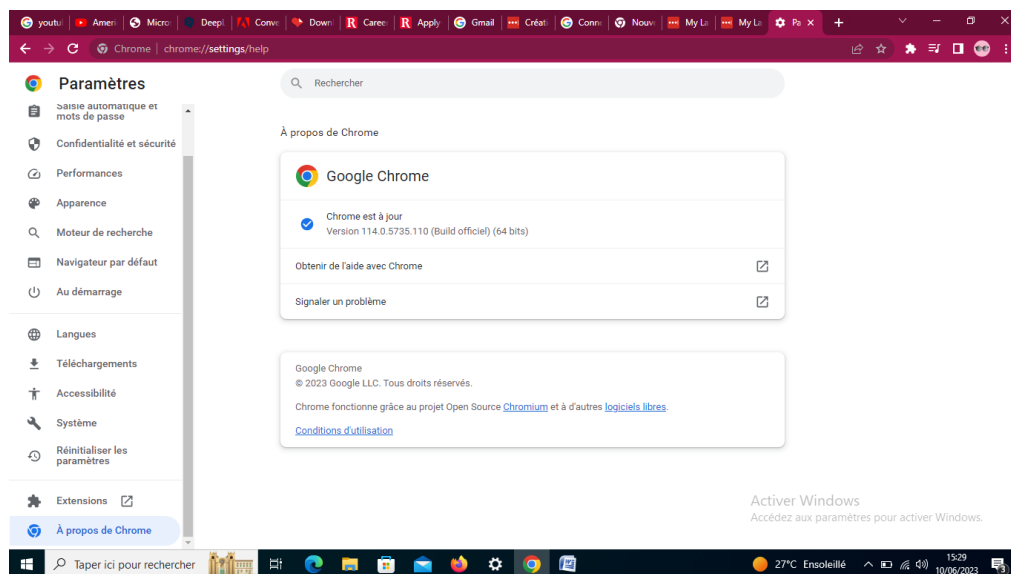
youtu Ameri Micro Deepl Conv Down Caree Apply Gmail Créati Conn Nouv My La My La Pa ×

Chrome | chrome://settings/help

Paramètres

Rechercher

Saisie automatique et mots de passe
Confidentialité et sécurité
Performances
Apparence
Moteur de recherche
Navigateur par défaut
Au démarrage
Langues
Téléchargements
Accessibilité
Système
Réinitialiser les paramètres
Extensions
À propos de Chrome

À propos de Chrome

Google Chrome

Chrome est à jour
Version 114.0.5735.110 (Build officiel) (64 bits)

Obtenir de l'aide avec Chrome

Signaler un problème

Google Chrome
© 2023 Google LLC. Tous droits réservés.

Chrome fonctionne grâce au projet Open Source Chromium et à d'autres logiciels libres.

Conditions d'utilisation

Activer Windows
Accédez aux paramètres pour activer Windows.

Taper ici pour rechercher

27°C Ensoleillé 15:29 10/06/2023